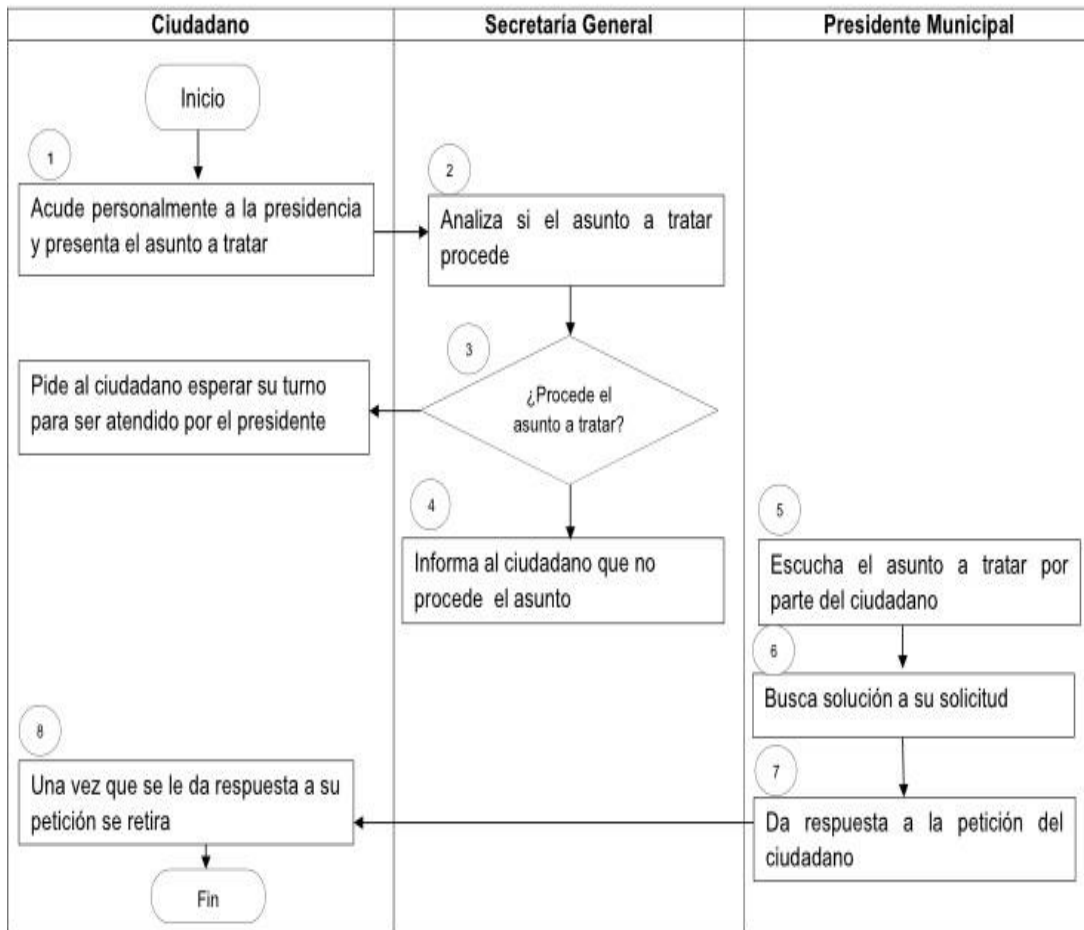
Ciudadano

Secretaría General

Presidente Municipal

Inicio

1

Acude personalmente a la presidencia y presenta el asunto a tratar

2

Analiza si el asunto a tratar procede

3

¿Procede el asunto a tratar?

Pide al ciudadano esperar su turno para ser atendido por el presidente

4

Informa al ciudadano que no procede el asunto

5

Escucha el asunto a tratar por parte del ciudadano

6

Busca solución a su solicitud

7

Da respuesta a la petición del ciudadano

8

Una vez que se le da respuesta a su petición se retira

Fin